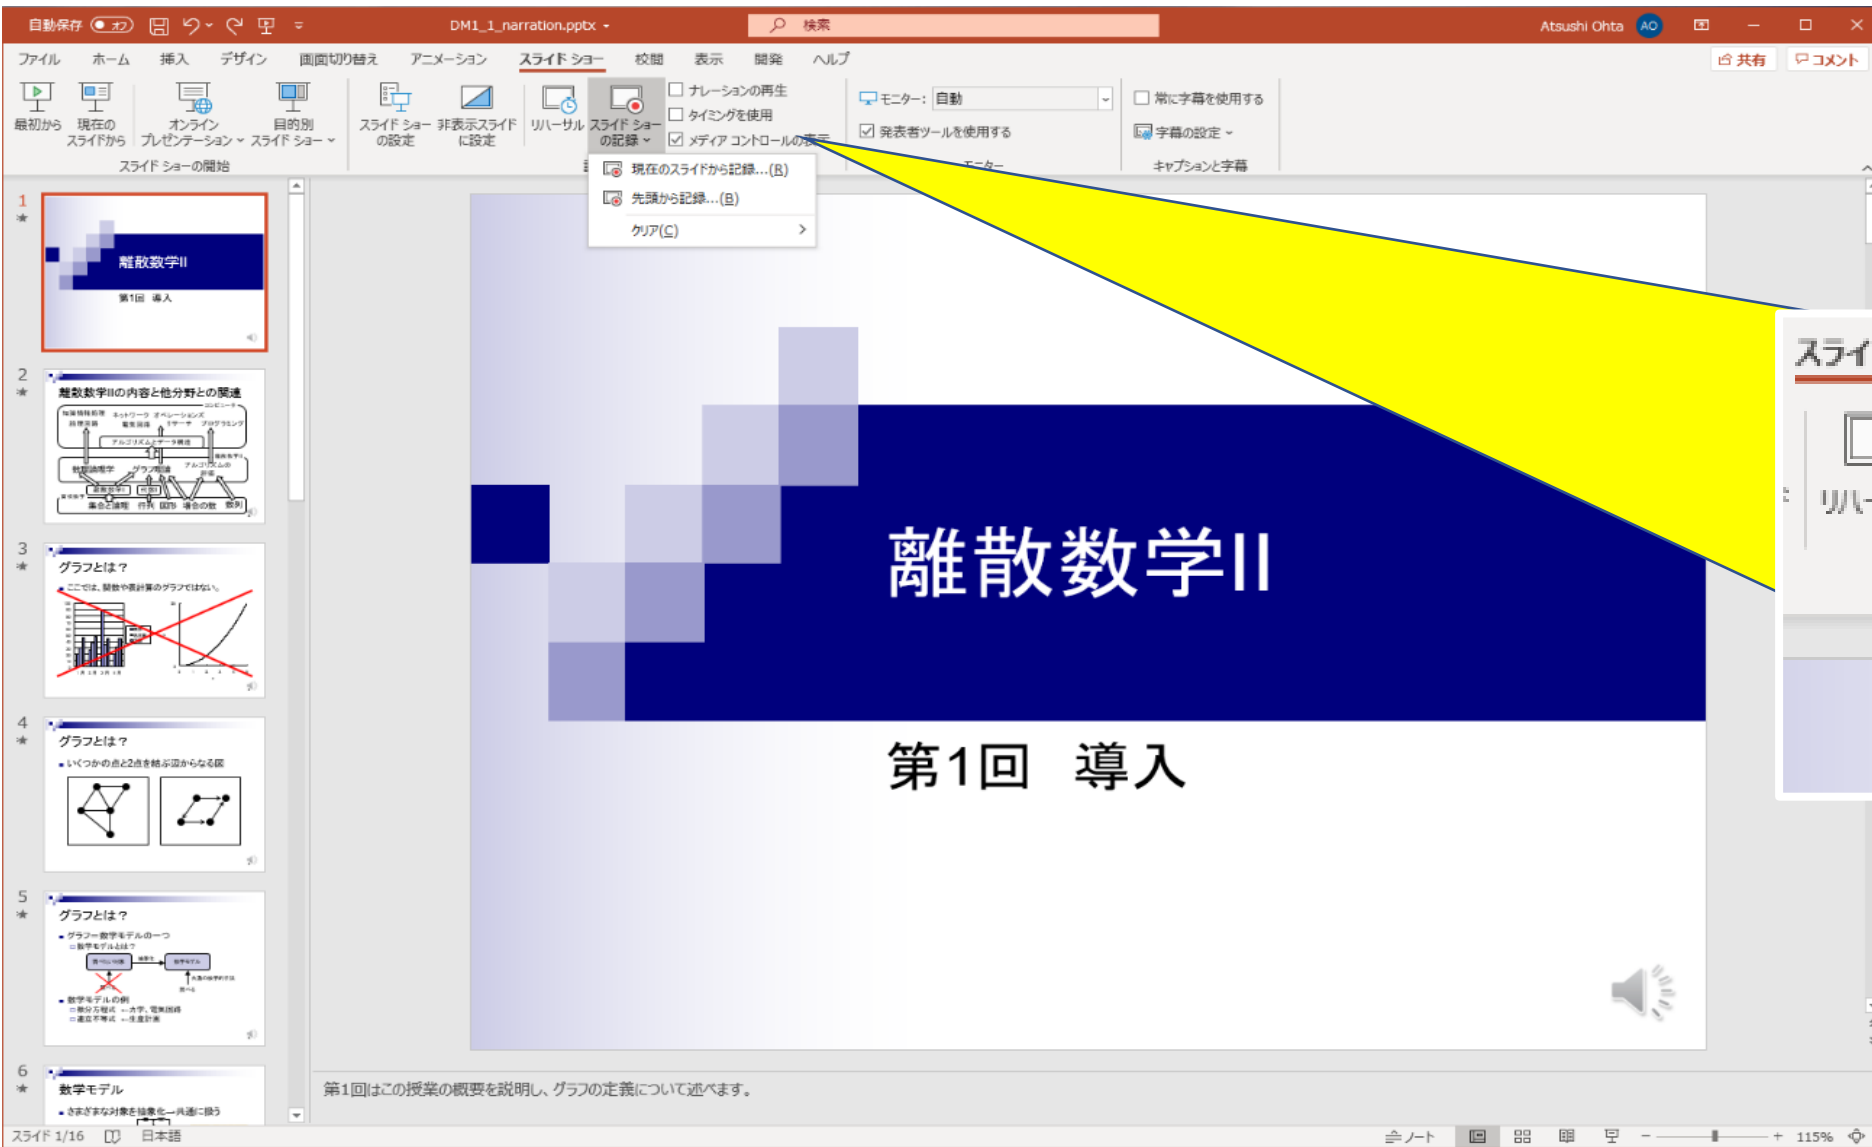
自動保存 オフ DM1_1_narration.pptx 検索 Atsushi Ohta AO

ファイル ホーム 挿入 デザイン 画面切り替え アニメーション スライド ショー 校閲 表示 開発 ヘルプ 共有 コメント

最初から 現在のスライドから オンライン プレゼンテーション 目的別 スライド ショー スライド ショーの開始

スライド ショーの設定 非表示スライドに設定 リハーサル スライド ショーの記録

ナレーションの再生 タイミングを使用 メディア コントロールの表示

モニター: 自動 発表者ツールを使用する モニター

常に字幕を使用する 字幕の設定 キャプションと字幕

現在のスライドから記録...(R)
先頭から記録...(B)
クリア(C)

1
離散数学II
第1回 導入

2
離散数学IIの内容と他分野との関連

3
グラフとは？
ここでは、関数や表計算のグラフではない。

4
グラフとは？
いくつかの点と2点を結ぶ辺からなる図

5
グラフとは？
グラフ＝数学モデルの一つ
数学モデルとは？
数学モデルの例

6
数学モデル
さまざまな対象を抽象化ー共通に扱う

離散数学II
第1回 導入

スライ
リハー

第1回はこの授業の概要を説明し、グラフの定義について述べます。

スライド 1/16 日本語 ノート 115%